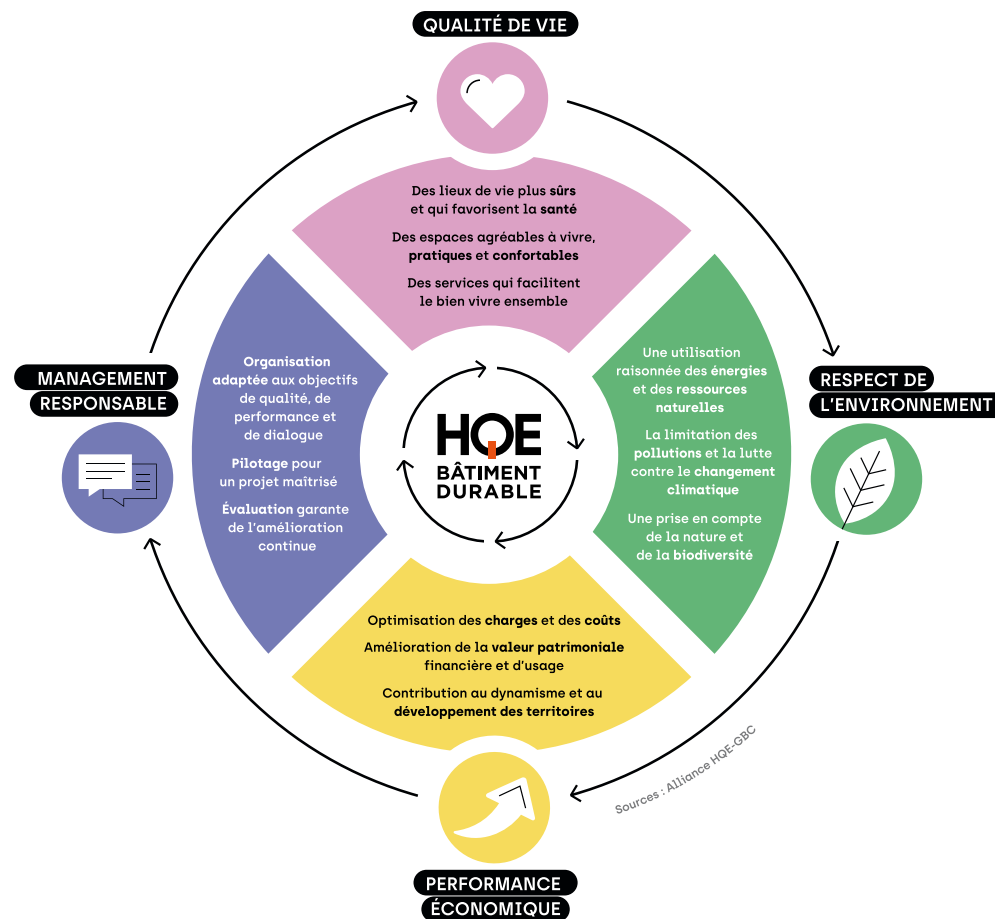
QUALITÉ DE VIE

Des lieux de vie plus sûrs et qui favorisent la santé

Des espaces agréables à vivre, pratiques et confortables

Des services qui facilitent le bien vivre ensemble

RESPECT DE L'ENVIRONNEMENT

Une utilisation raisonnée des énergies et des ressources naturelles

La limitation des pollutions et la lutte contre le changement climatique

Une prise en compte de la nature et de la biodiversité

PERFORMANCE ÉCONOMIQUE

Optimisation des charges et des coûts

Amélioration de la valeur patrimoniale financière et d'usage

Contribution au dynamisme et au développement des territoires

MANAGEMENT RESPONSABLE

Organisation adaptée aux objectifs de qualité, de performance et de dialogue

Pilotage pour un projet maîtrisé

Évaluation garante de l'amélioration continue

HQE BÂTIMENT DURABLE

Sources : Alliance HQE-GBC